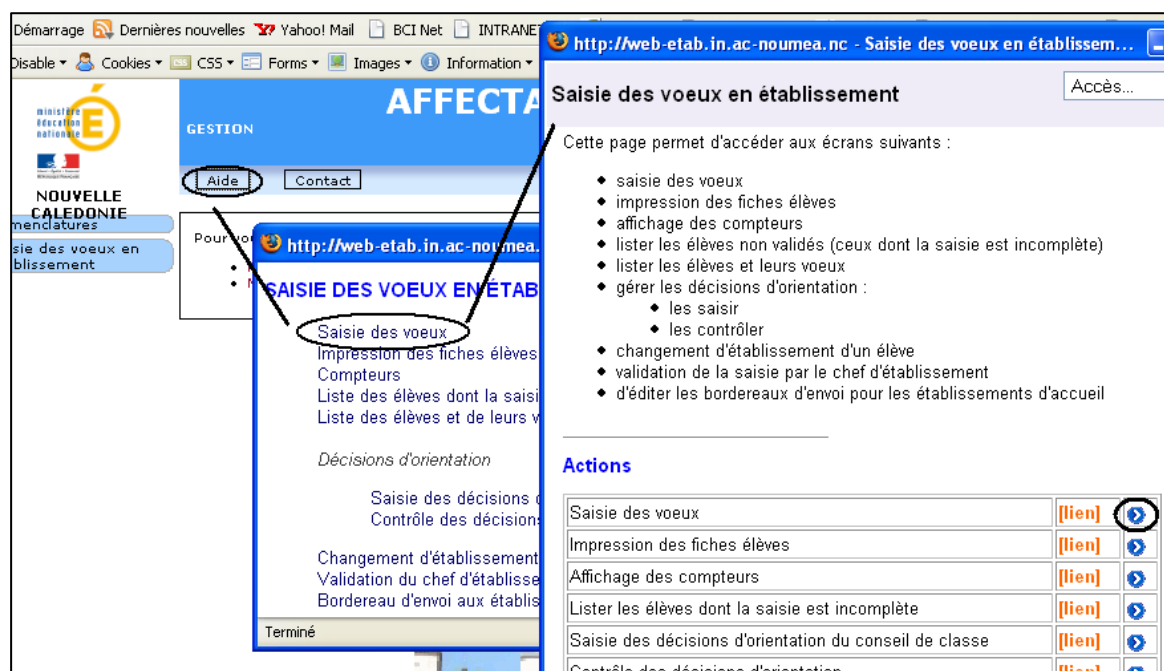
Démarrage Dernières nouvelles Yahoo! Mail BCI Net INTRANET

Disable Cookies CSS Forms Images Information

ministère éducation nationale

NOUVELLE CALEDONIE

AFFECTA

GESTION

Aide Contact

menclatures

sie des voeux en blissement

Pour vo

http://web-etab.in.ac-noumea.

SAISIE DES VOEUX EN ÉTAB

Saisie des voeux
Impression des fiches élèves
Compteurs
Liste des élèves dont la saisi
Liste des élèves et de leurs v

Décisions d'orientation

Saisie des décisions
Contrôle des décisions

Changement d'établissement
Validation du chef d'établisse
Bordereau d'envoi aux établis

Terminé

http://web-etab.in.ac-noumea.nc - Saisie des voeux en établissem...

Saisie des voeux en établissement

Accès...

Cette page permet d'accéder aux écrans suivants :

- saisie des voeux
- impression des fiches élèves
- affichage des compteurs
- lister les élèves non validés (ceux dont la saisie est incomplète)
- lister les élèves et leurs voeux
- gérer les décisions d'orientation :
  - les saisir
  - les contrôler
- changement d'établissement d'un élève
- validation de la saisie par le chef d'établissement
- d'éditer les bordereaux d'envoi pour les établissements d'accueil

Actions

| Saisie des voeux | [lien] |
|---|---|
| Impression des fiches élèves | [lien] |
| Affichage des compteurs | [lien] |
| Lister les élèves dont la saisie est incomplète | [lien] |
| Saisie des décisions d'orientation du conseil de classe | [lien] |
| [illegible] | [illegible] |